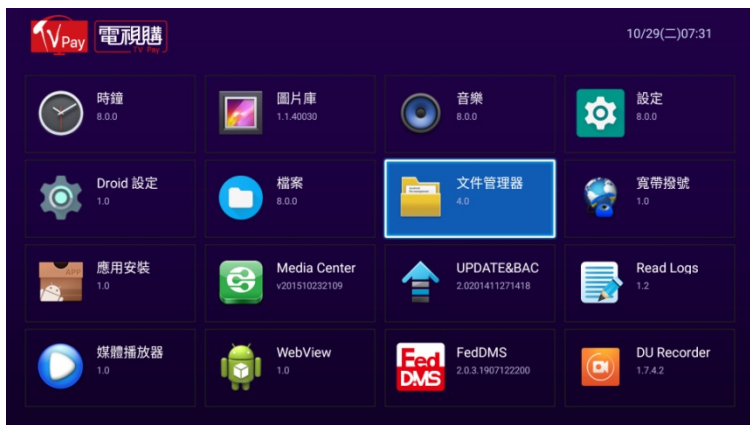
TVPay 電視購 TV Pay

10/29(二)07:31

時鐘
8.0.0

圖片庫
1.1.40030

音樂
8.0.0

設定
8.0.0

Droid 設定
1.0

檔案
8.0.0

文件管理器
4.0

寬帶撥號
1.0

應用安裝
1.0

Media Center
v201510232109

UPDATE&BAC
2.0201411271418

Read Logs
1.2

媒體播放器
1.0

WebView
1.0

FedDMS
2.0.3.1907122200

DU Recorder
1.7.4.2